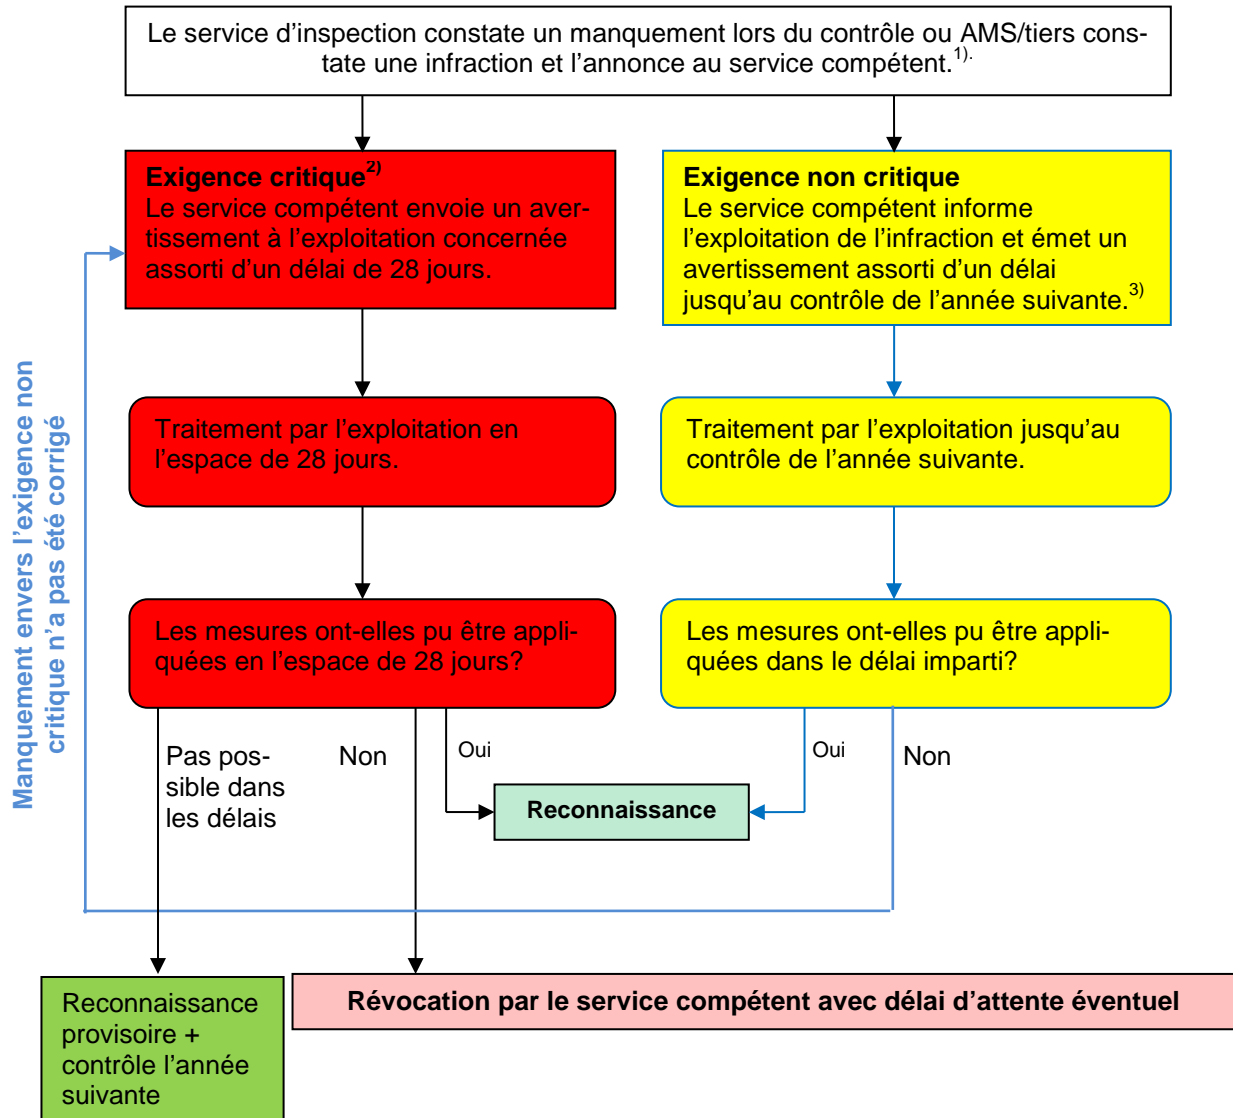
Le service d’inspection constate un manquement lors du contrôle ou AMS/tiers constate une infraction et l’annonce au service compétent.$^{1).}$

**Exigence critique$^{2)}$**
Le service compétent envoie un avertissement à l’exploitation concernée assorti d’un délai de 28 jours.

**Exigence non critique**
Le service compétent informe l’exploitation de l’infraction et émet un avertissement assorti d’un délai jusqu’au contrôle de l’année suivante.$^{3)}$

Manquement envers l’exigence non critique n’a pas été corrigé

Traitement par l’exploitation en l’espace de 28 jours.

Traitement par l’exploitation jusqu’au contrôle de l’année suivante.

Les mesures ont-elles pu être appliquées en l’espace de 28 jours?

Les mesures ont-elles pu être appliquées dans le délai imparti?

Pas possible dans les délais

Non

Oui

Oui

Non

**Reconnaissance**

Reconnaissance provisoire + contrôle l’année suivante

**Révocation par le service compétent avec délai d’attente éventuel**